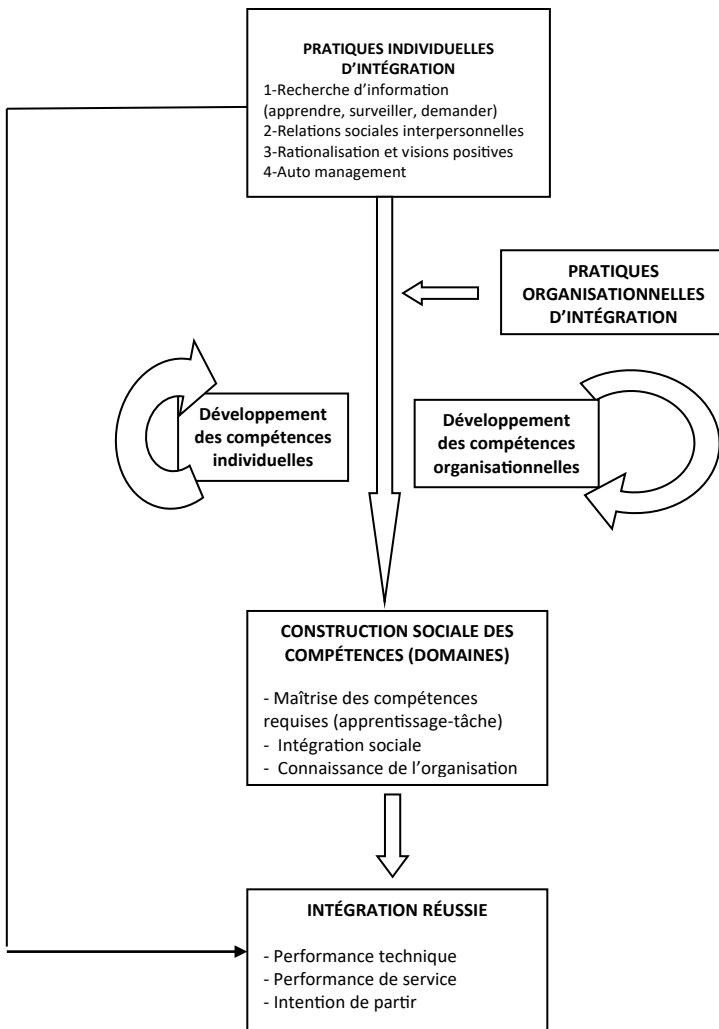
PRATIQUES INDIVIDUELLES D'INTÉGRATION

1-Recherche d'information (apprendre, surveiller, demander)
2-Relations sociales interpersonnelles
3-Rationalisation et visions positives
4-Auto management

PRATIQUES ORGANISATIONNELLES D'INTÉGRATION

Développement des compétences individuelles

Développement des compétences organisationnelles

CONSTRUCTION SOCIALE DES COMPÉTENCES (DOMAINES)

- Maîtrise des compétences requises (apprentissage-tâche)
- Intégration sociale
- Connaissance de l'organisation

INTÉGRATION RÉUSSIE

- Performance technique
- Performance de service
- Intention de partir